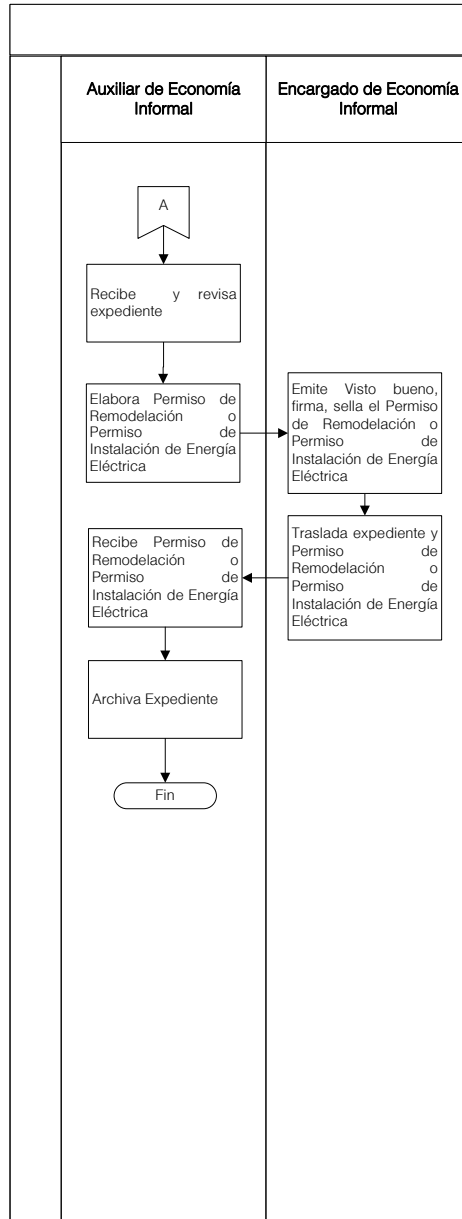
Auxiliar de Economía Informal

Encargado de Economía Informal

A

Recibe y revisa expediente

Elabora Permiso de Remodelación o Permiso de Instalación de Energía Eléctrica

Emite Visto bueno, firma, sella el Permiso de Remodelación o Permiso de Instalación de Energía Eléctrica

Traslada expediente y Permiso de Remodelación o Permiso de Instalación de Energía Eléctrica

Recibe Permiso de Remodelación o Permiso de Instalación de Energía Eléctrica

Archiva Expediente

Fin